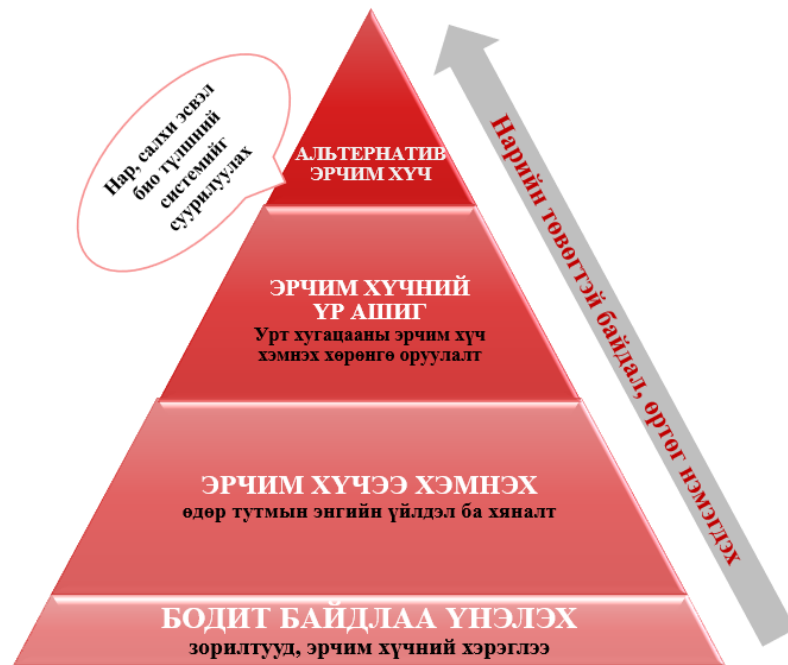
Нар, салхи эсвэл био түлшний системийг суурилуулах

АЛЬТЕРНАТИВ ЭРЧИМ ХҮЧ

ЭРЧИМ ХҮЧНИЙ ҮР АШИГ
Урт хугацааны эрчим хүч хэмнэх хөрөнгө оруулалт

ЭРЧИМ ХҮЧЭЭ ХЭМНЭХ
өдөр тутмын энгийн үйлдэл ба хяналт

БОДИТ БАЙДЛАА ҮНЭЛЭХ
зорилтууд, эрчим хүчний хэрэглээ

Нарийн төвөгтэй байдал, өртөг нэмэгдэх